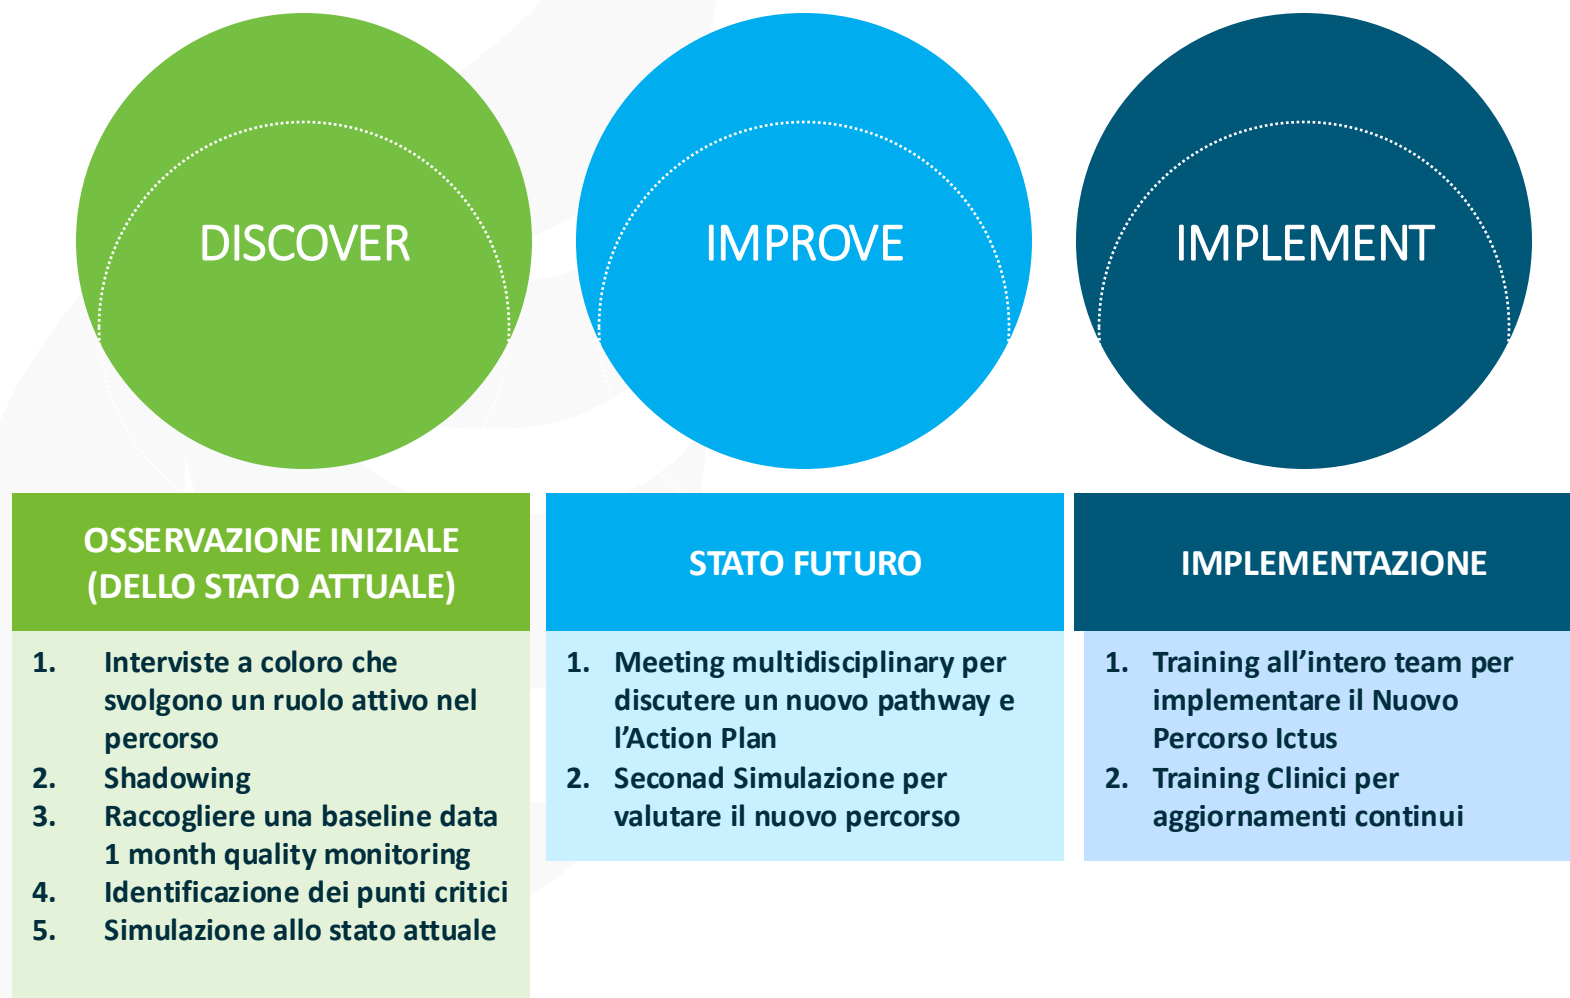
DISCOVER

IMPROVE

IMPLEMENT

OSSERVAZIONE INIZIALE (DELLO STATO ATTUALE)

1. Interviste a coloro che svolgono un ruolo attivo nel percorso
2. Shadowing
3. Raccogliere una baseline data 1 month quality monitoring
4. Identificazione dei punti critici
5. Simulazione allo stato attuale

STATO FUTURO

1. Meeting multidisciplinary per discutere un nuovo pathway e l'Action Plan
2. Seconad Simulazione per valutare il nuovo percorso

IMPLEMENTAZIONE

1. Training all'intero team per implementare il Nuovo Percorso Ictus
2. Training Clinici per aggiornamenti continui